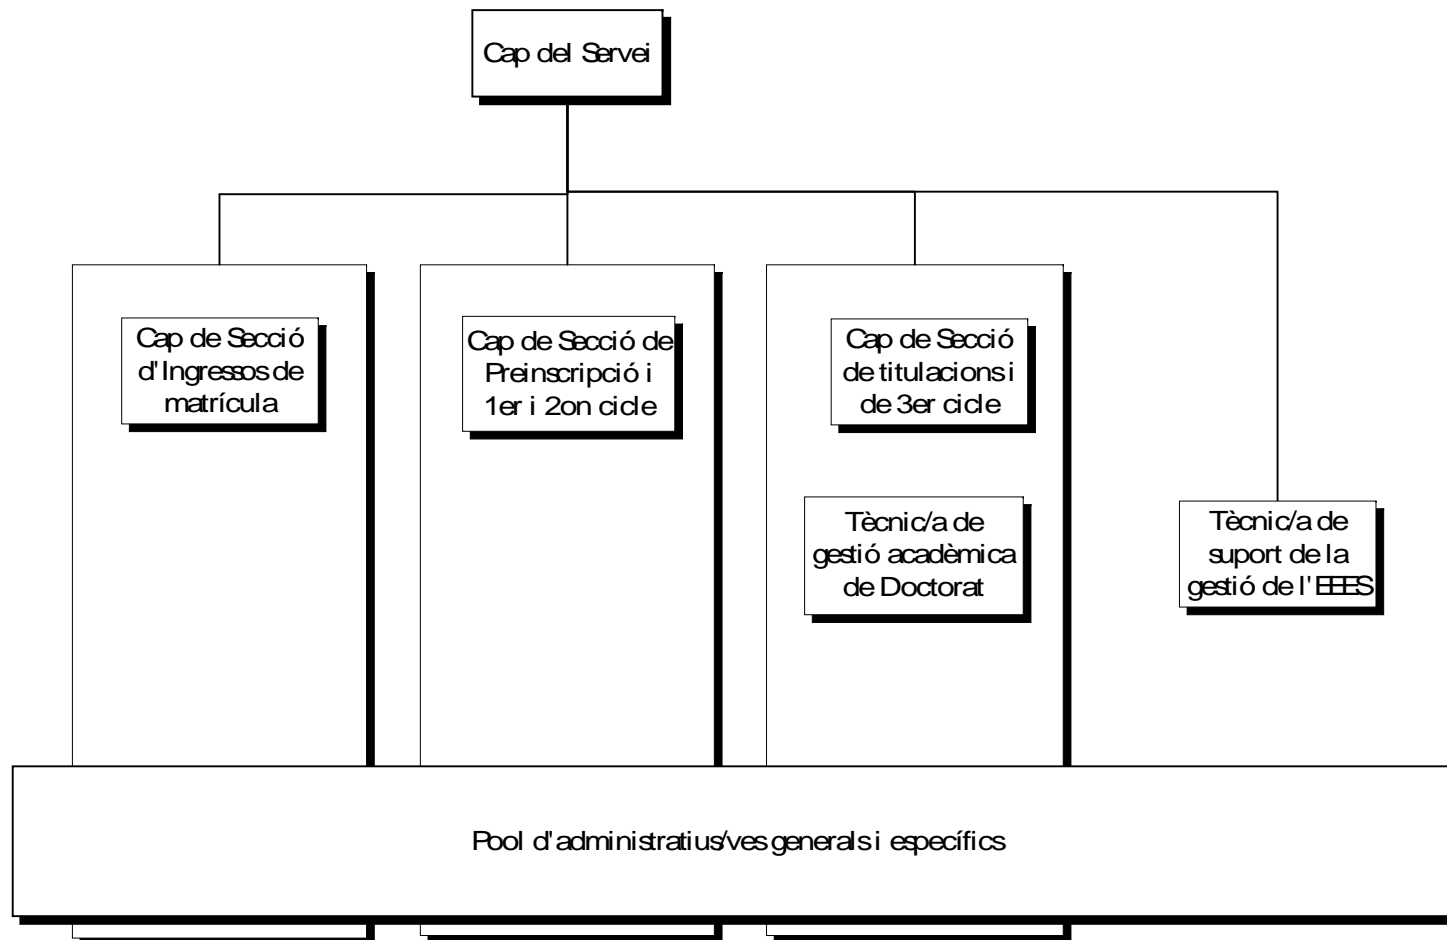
Cap del Servei

Cap de Secció d'Ingressos de matrícula

Cap de Secció de Preinscripció i 1er i 2on cicle

Cap de Secció de titulacions i de 3er cicle

Tècnic/a de gestió acadèmica de Doctorat

Tècnic/a de suport de la gestió de l'EEES

Pool d'administratius/ves generals i específics